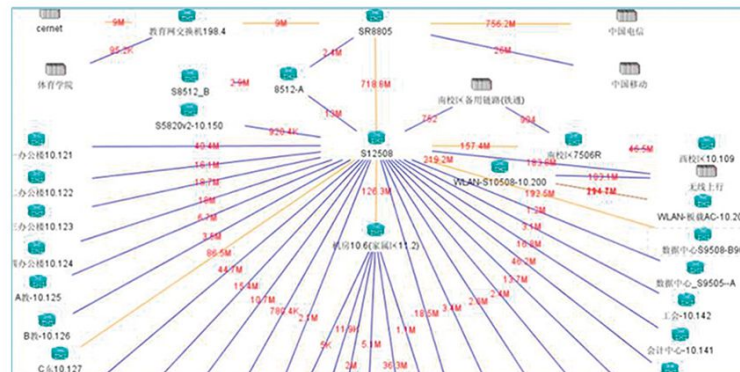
cernet
9M
教育网交换机198.4
9M
SR8805
756.2M
中国电信
95.2K
26M
体育学院
中国移动
2.1M
S8512_B
2.9M
8512-A
718.6M
南校区备用链路(铁通)
S5820v2-10.150
13M
928.4K
752
904
S12508
46.5M
一办公楼10.121
40.4M
157.4M
南校区7506R
西校区10.109
319.2M
193.6M
二办公楼10.122
16.1M
WLAN-S10508-10.200
103.1M
无线上行
18.7M
294.7M
126.3M
193.5M
三办公楼10.123
18M
WLAN-核载AC-10.20
1.2M
6.7M
3.1M
四办公楼10.124
3.6M
机房10.6(家属区11.2)
数据中心S9508-B9
16.3M
86.5M
40.2M
A楼-10.125
44.7M
数据中心_S9505-A
13.7M
15.4M
2.4M
10.7M
2.8M
工会-10.142
782.4K
3.4M
B楼-10.126
2.7M
18.5M
11.8K
1.1M
会计中心-10.141
5K
5.1M
C楼-10.127
2M
36.3M